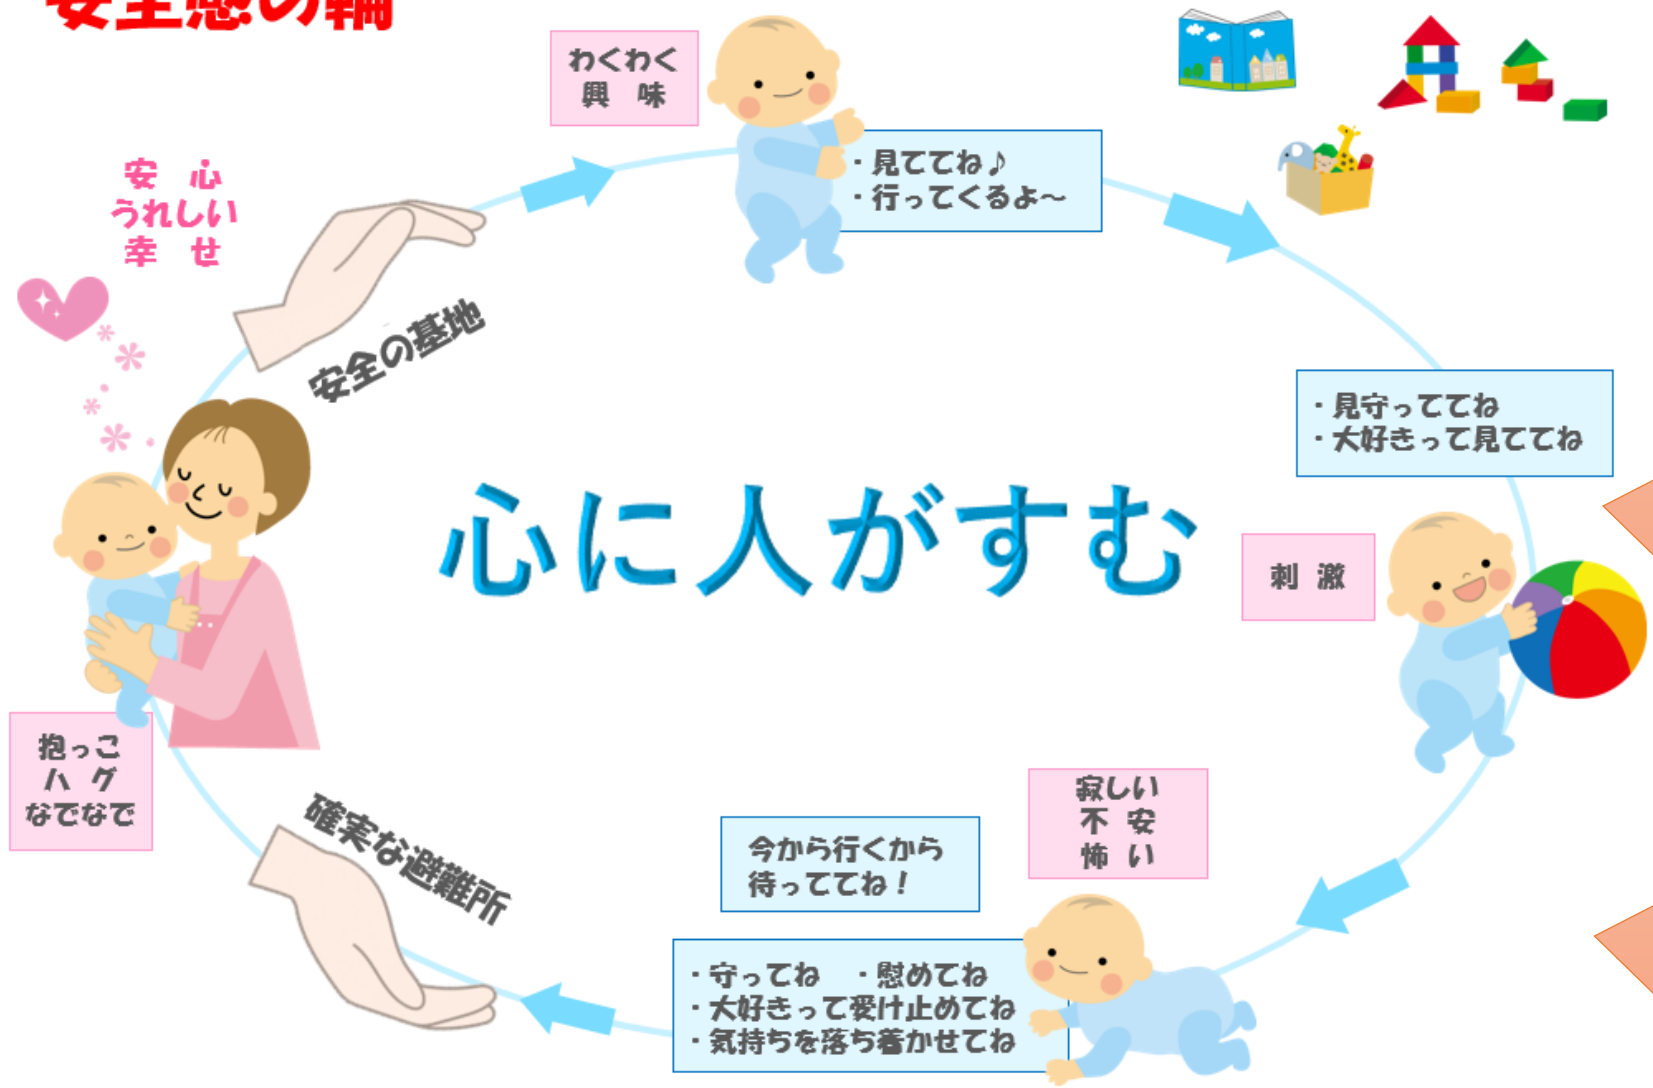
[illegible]

わくわく
興　味

・見ててね♪
・行ってくるよ～

安　心
うれしい
幸　せ

安全の基地

・見守っててね
・大好きって見ててね

心に人がすむ

刺　激

抱っこ
ハ　グ
なでなで

確実な避難所

今から行くから
待っててね！

寂しい
不　安
怖　い

・守ってね　・慰めてね
・大好きって受け止めてね
・気持ちを落ち着かせてね